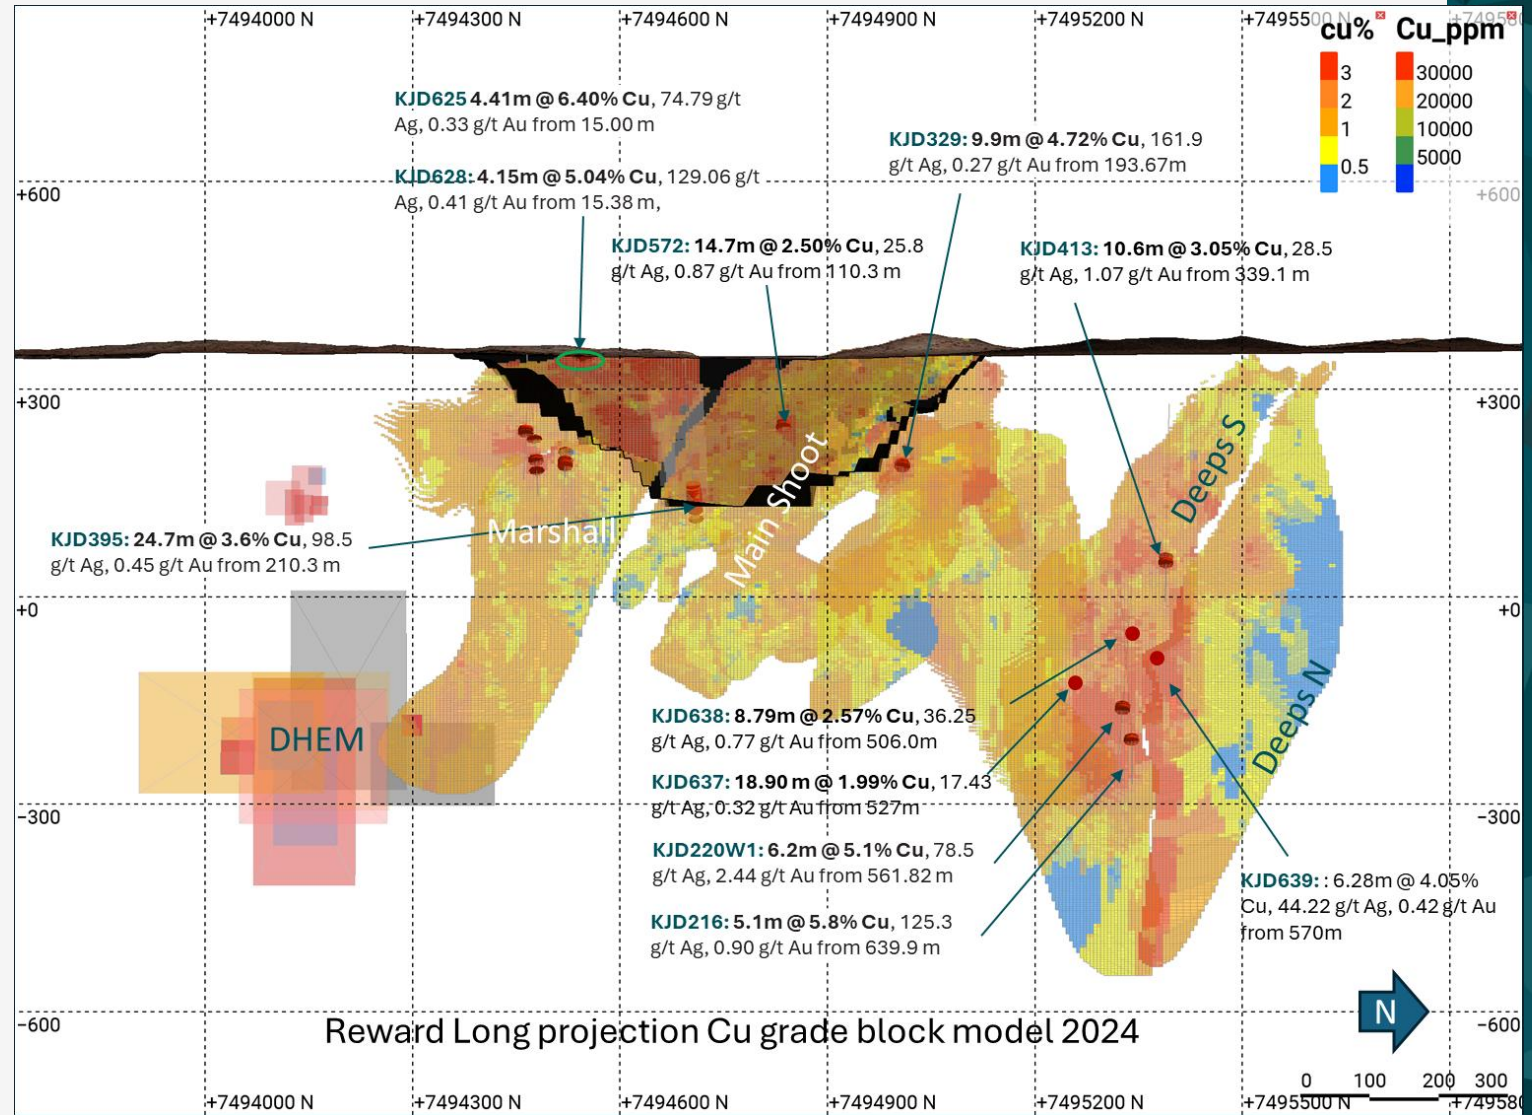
+7494000 N +7494300 N +7494600 N +7494900 N +7495200 N +7495500 N +74958

cu% 3 2 1 0.5

Cu_ppm 30000 20000 10000 5000

+600 +600

KJD625 4.41m @ 6.40% Cu, 74.79 g/t Ag, 0.33 g/t Au from 15.00 m

KJD628: 4.15m @ 5.04% Cu, 129.06 g/t Ag, 0.41 g/t Au from 15.38 m,

KJD329: 9.9m @ 4.72% Cu, 161.9 g/t Ag, 0.27 g/t Au from 193.67m

KJD572: 14.7m @ 2.50% Cu, 25.8 g/t Ag, 0.87 g/t Au from 110.3 m

KJD413: 10.6m @ 3.05% Cu, 28.5 g/t Ag, 1.07 g/t Au from 339.1 m

+300 +300

Main Shoot

Deeps S

Marshall

KJD395: 24.7m @ 3.6% Cu, 98.5 g/t Ag, 0.45 g/t Au from 210.3 m

+0 +0

Deeps N

DHEM

KJD638: 8.79m @ 2.57% Cu, 36.25 g/t Ag, 0.77 g/t Au from 506.0m

KJD637: 18.90 m @ 1.99% Cu, 17.43 g/t Ag, 0.32 g/t Au from 527m

-300 -300

KJD220W1: 6.2m @ 5.1% Cu, 78.5 g/t Ag, 2.44 g/t Au from 561.82 m

KJD639: : 6.28m @ 4.05% Cu, 44.22 g/t Ag, 0.42 g/t Au from 570m

KJD216: 5.1m @ 5.8% Cu, 125.3 g/t Ag, 0.90 g/t Au from 639.9 m

-600 -600

Reward Long projection Cu grade block model 2024

N

0 100 200 300

+7494000 N +7494300 N +7494600 N +7494900 N +7495200 N +7495500 N +74958